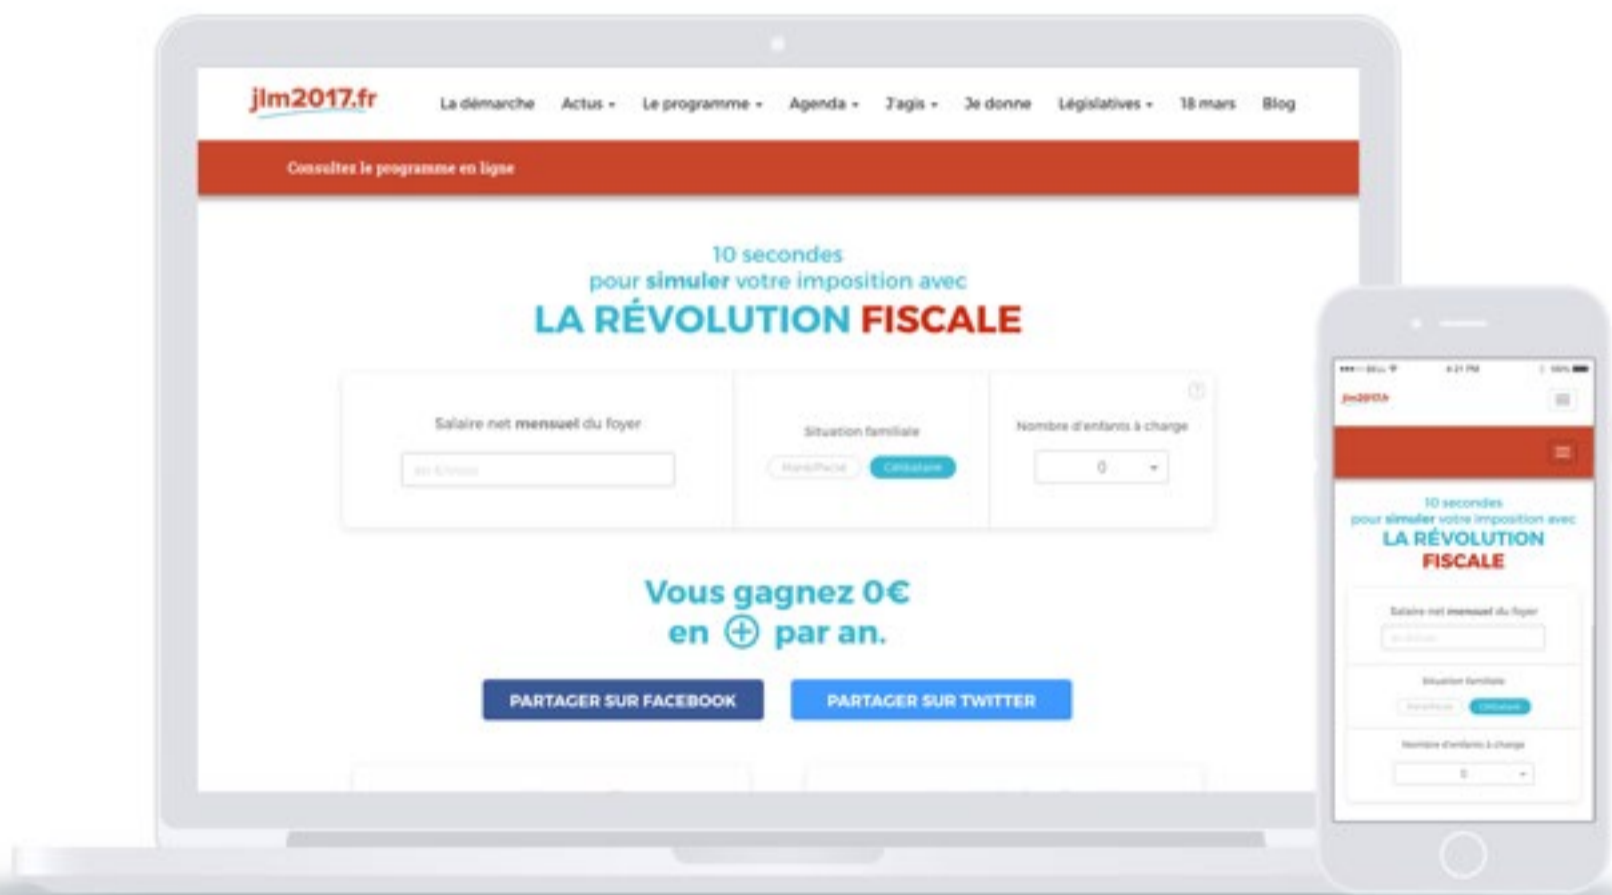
jlm2017.fr

La démarche Actus Le programme Agenda J'agis Je donne Législatives 18 mars Blog

Consultez le programme en ligne

10 secondes
pour simuler votre imposition avec
LA RÉVOLUTION FISCALE

Salaire net mensuel du foyer

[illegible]

Situation familiale

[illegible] Célibataire

Nombre d'enfants à charge

0

Vous gagnez 0€
en ⊕ par an.

PARTAGER SUR FACEBOOK

PARTAGER SUR TWITTER

jlm2017.fr

10 secondes
pour simuler votre imposition avec
LA RÉVOLUTION FISCALE

Salaire net mensuel du foyer

Situation familiale

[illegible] Célibataire

Nombre d'enfants à charge

0